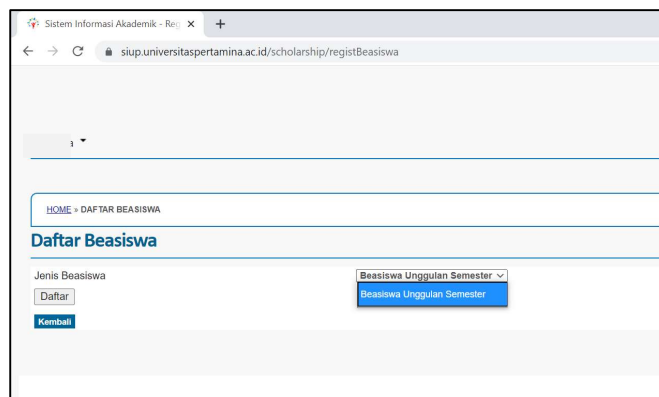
Sistem Informasi Akademik - Reg ×
+
siup.universitaspertamina.ac.id/scholarship/registBeasiswa

HOME » DAFTAR BEASISWA

Daftar Beasiswa

Jenis Beasiswa
Beasiswa Unggulan Semester
Beasiswa Unggulan Semester
Daftar
Kembali